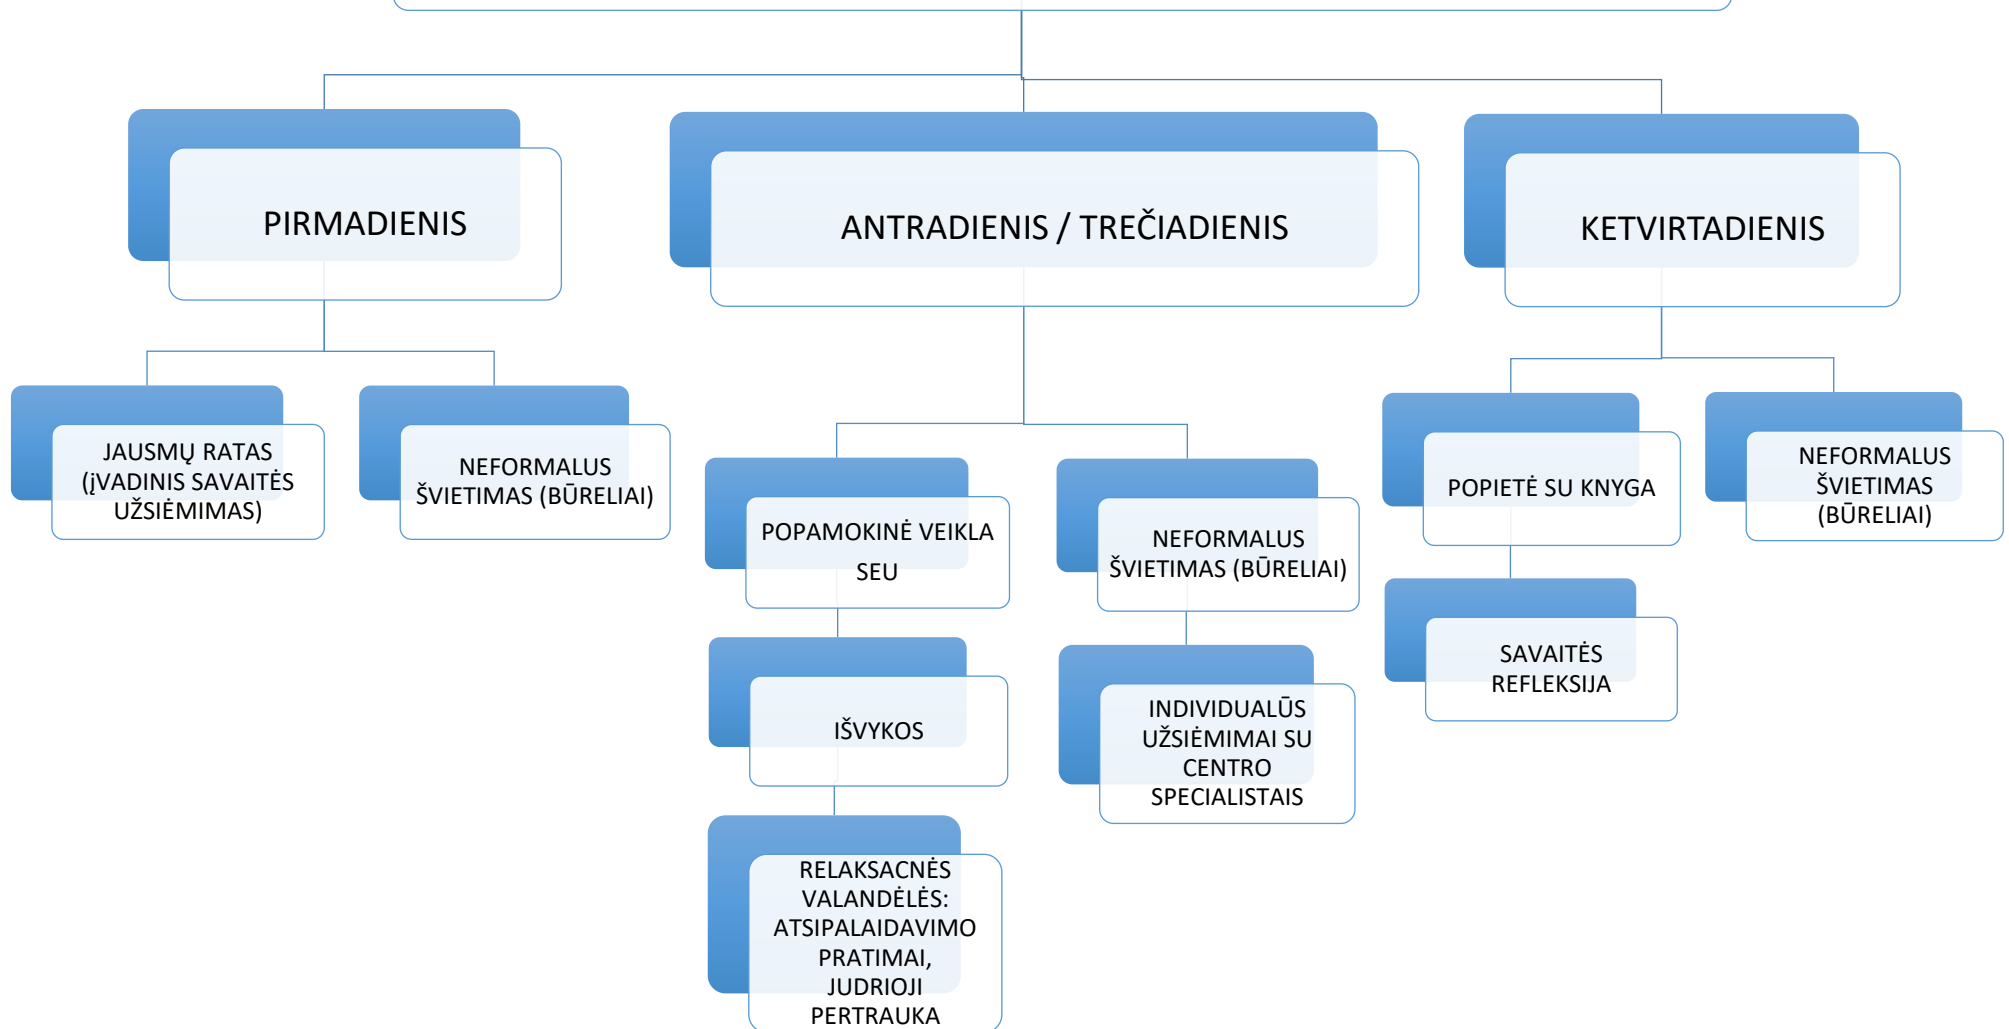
PIRMADIENIS

ANTRADIENIS / TREČIADIENIS

KETVIRTADIENIS

JAUSMŲ RATAS (ĮVADINIS SAVAITĖS UŽSIĖMIMAS)

NEFORMALUS ŠVIETIMAS (BŪRELIAI)

POPAMOKINĖ VEIKLA SEU

NEFORMALUS ŠVIETIMAS (BŪRELIAI)

POPIETĖ SU KNYGA

NEFORMALUS ŠVIETIMAS (BŪRELIAI)

IŠVYKOS

INDIVIDUALŪS UŽSIĖMIMAI SU CENTRO SPECIALISTAIS

SAVAITĖS REFLEKSIJA

RELAKSACNĖS VALANDĖLĖS: ATSIPALAIDAVIMO PRATIMAI, JUDRIOJI PERTRAUKA